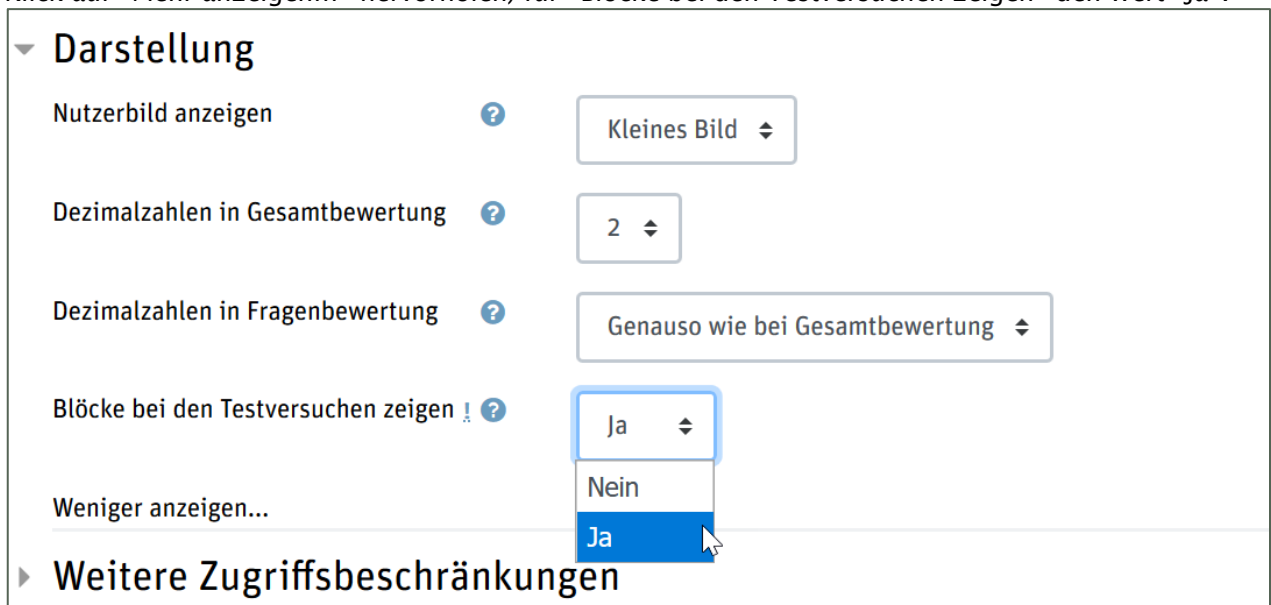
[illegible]

Darstellung

Nutzerbild anzeigen

Kleines Bild

Dezimalzahlen in Gesamtbewertung

2

Dezimalzahlen in Fragenbewertung

Genauso wie bei Gesamtbewertung

Blöcke bei den Testversuchen zeigen !

Ja

Nein

Ja

Weniger anzeigen...

Weitere Zugriffsbeschränkungen